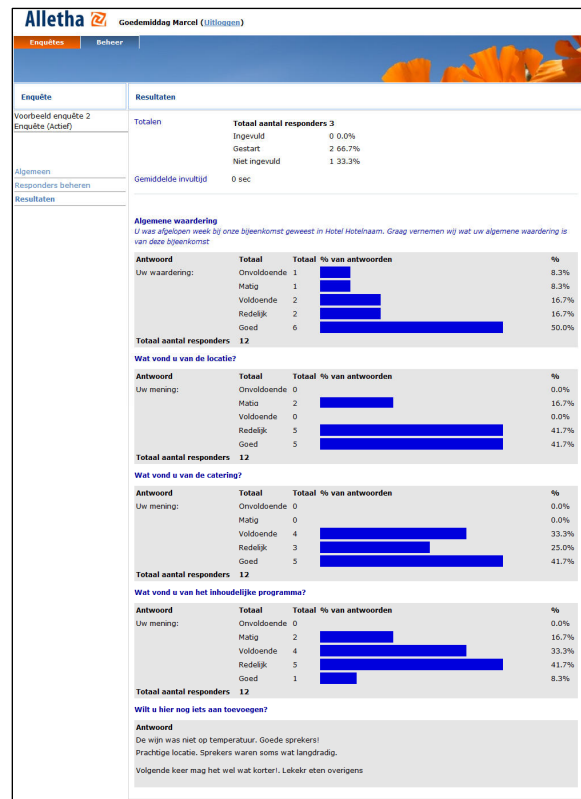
Alletha

Goedemiddag Marcel (Uitloggen)

Enquêtes Beheer

Enquête

Voorbeeld enquête 2
Enquête (Actief)

Algemeen
Responders beheren
Resultaten

Resultaten

Totalen

Totaal aantal responders 3

| | |
|---|---|
| Ingevuld | 0 0.0% |
| Gestart | 2 66.7% |
| Niet ingevuld | 1 33.3% |

Gemiddelde invultijd 0 sec

Algemene waardering
U was afgelopen week bij onze bijeenkomst geweest in Hotel Hotelnaam. Graag vernemen wij wat uw algemene waardering is van deze bijeenkomst

| Antwoord | Totaal | Totaal | % van antwoorden | % |
|---|---|---|---|---|
| Uw waardering: | Onvoldoende | 1 | | 8.3% |
| | Matig | 1 | | 8.3% |
| | Voldoende | 2 | | 16.7% |
| | Redelijk | 2 | | 16.7% |
| | Goed | 6 | | 50.0% |
| Totaal aantal responders | 12 | | | |

Wat vond u van de locatie?

| Antwoord | Totaal | Totaal | % van antwoorden | % |
|---|---|---|---|---|
| Uw mening: | Onvoldoende | 0 | | 0.0% |
| | Matig | 2 | | 16.7% |
| | Voldoende | 0 | | 0.0% |
| | Redelijk | 5 | | 41.7% |
| | Goed | 5 | | 41.7% |
| Totaal aantal responders | 12 | | | |

Wat vond u van de catering?

| Antwoord | Totaal | Totaal | % van antwoorden | % |
|---|---|---|---|---|
| Uw mening: | Onvoldoende | 0 | | 0.0% |
| | Matig | 0 | | 0.0% |
| | Voldoende | 4 | | 33.3% |
| | Redelijk | 3 | | 25.0% |
| | Goed | 5 | | 41.7% |
| Totaal aantal responders | 12 | | | |

Wat vond u van het inhoudelijke programma?

| Antwoord | Totaal | Totaal | % van antwoorden | % |
|---|---|---|---|---|
| Uw mening: | Onvoldoende | 0 | | 0.0% |
| | Matig | 2 | | 16.7% |
| | Voldoende | 4 | | 33.3% |
| | Redelijk | 5 | | 41.7% |
| | Goed | 1 | | 8.3% |
| Totaal aantal responders | 12 | | | |

Wilt u hier nog iets aan toevoegen?

Antwoord
De wijn was niet op temperatuur. Goede sprekers!
Prachtige locatie. Sprekers waren soms wat langdradig.

Volgende keer mag het wel wat korter!. Lekekr eten overigens